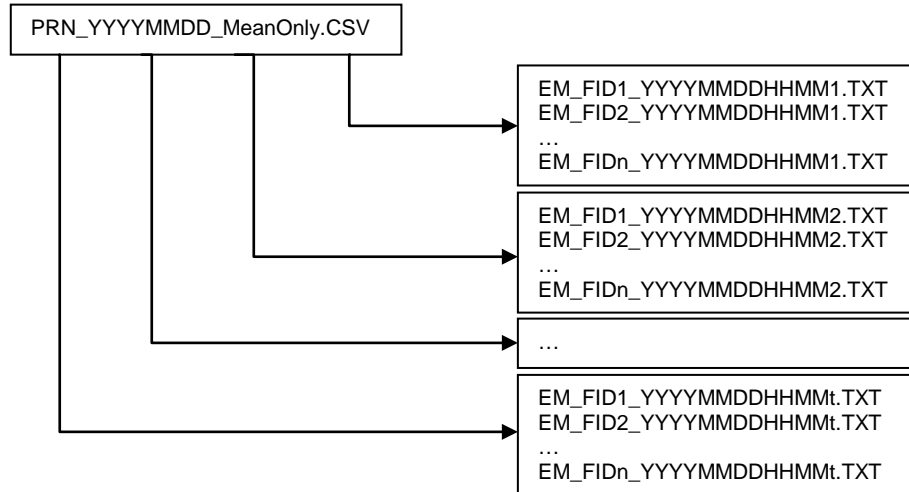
PRN_YYYYMMDD_MeanOnly.CSV

EM_FID1_YYYYMMDDHHMM1.TXT
EM_FID2_YYYYMMDDHHMM1.TXT
…
EM_FIDn_YYYYMMDDHHMM1.TXT

EM_FID1_YYYYMMDDHHMM2.TXT
EM_FID2_YYYYMMDDHHMM2.TXT
…
EM_FIDn_YYYYMMDDHHMM2.TXT

…

EM_FID1_YYYYMMDDHHMMt.TXT
EM_FID2_YYYYMMDDHHMMt.TXT
…
EM_FIDn_YYYYMMDDHHMMt.TXT